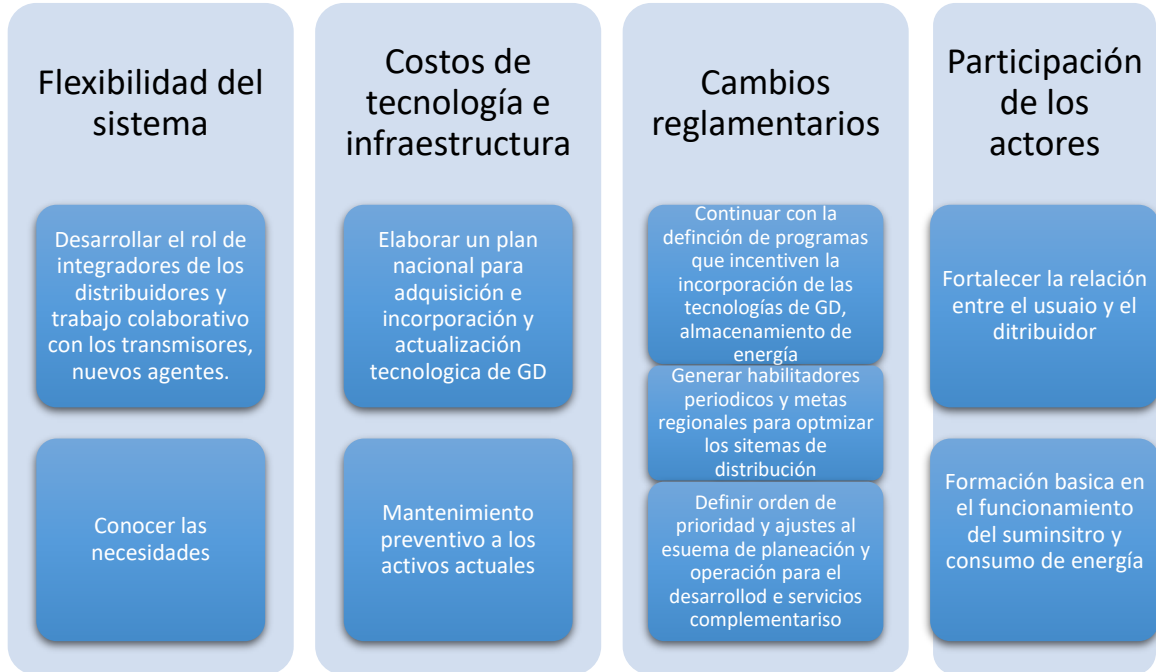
Flexibilidad del sistema

Desarrollar el rol de integradores de los distribuidores y trabajo colaborativo con los transmisores, nuevos agentes.

Conocer las necesidades

Costos de tecnología e infraestructura

Elaborar un plan nacional para adquisición e incorporación y actualización tecnologica de GD

Mantenimiento preventivo a los activos actuales

Cambios reglamentarios

Continuar con la defininción de programas que incentiven la incorporación de las tecnologías de GD, almacenamiento de energía

Generar habilitadores periodicos y metas regionales para optmizar los sitemas de distribución

Definir orden de prioridad y ajustes al esuema de planeación y operación para el desarrollod e servicios complementarios

Participación de los actores

Fortalecer la relación entre el usuaio y el ditribuidor

Formación basica en el funcionamiento del suminsitro y consumo de energía